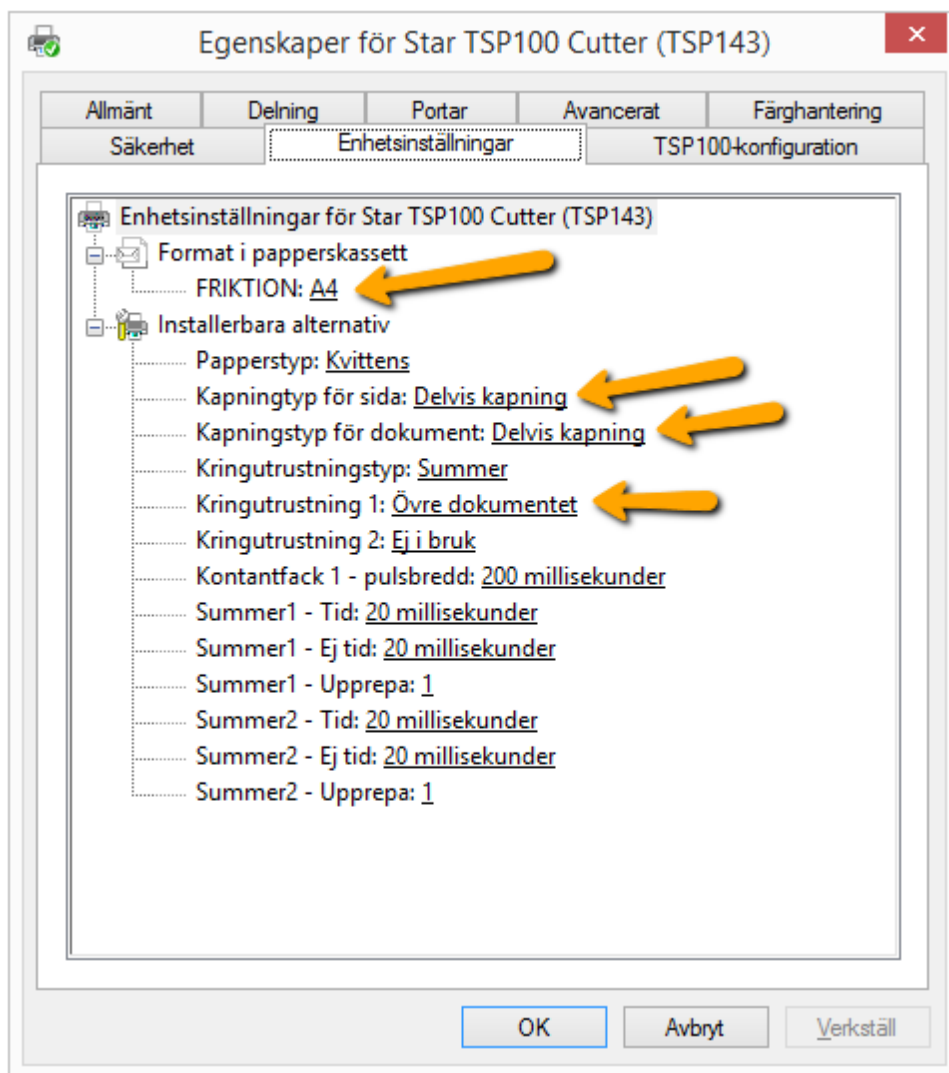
Egenskaper för Star TSP100 Cutter (TSP143)

✕

Allmänt | Delning | Portar | Avancerat | Färghantering

Säkerhet | Enhetsinställningar | TSP100-konfiguration

Enhetsinställningar för Star TSP100 Cutter (TSP143)
Format i papperskassett
FRIKTION: A4
Installerbara alternativ
Papperstyp: Kvittens
Kapningtyp för sida: Delvis kapning
Kapningstyp för dokument: Delvis kapning
Kringutrustningstyp: Summer
Kringutrustning 1: Övre dokumentet
Kringutrustning 2: Ej i bruk
Kontantfack 1 - pulsbredd: 200 millisekunder
Summer1 - Tid: 20 millisekunder
Summer1 - Ej tid: 20 millisekunder
Summer1 - Upprepa: 1
Summer2 - Tid: 20 millisekunder
Summer2 - Ej tid: 20 millisekunder
Summer2 - Upprepa: 1

OK | Avbryt | Verkställ